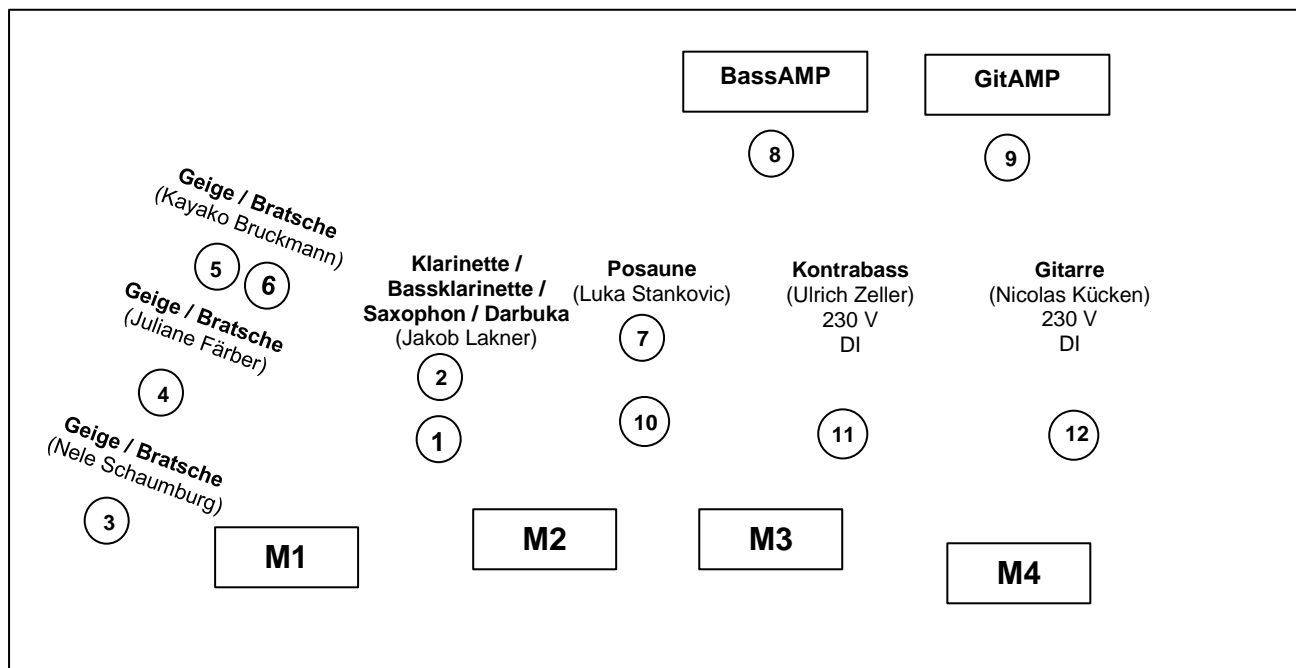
BassAMP

GitAMP

8

9

Geige / Bratsche
(Kayako Bruckmann)

5 6

Geige / Bratsche
(Juliane Färber)

4

Geige / Bratsche
(Nele Schaumburg)

3

Klarinette / Bassklarinette / Saxophon / Darbuka
(Jakob Lakner)

2

1

Posaune
(Luka Stankovic)

7

10

Kontrabass
(Ulrich Zeller)
230 V
DI

11

Gitarre
(Nicolas Kücken)
230 V
DI

12

M1

M2

M3

M4